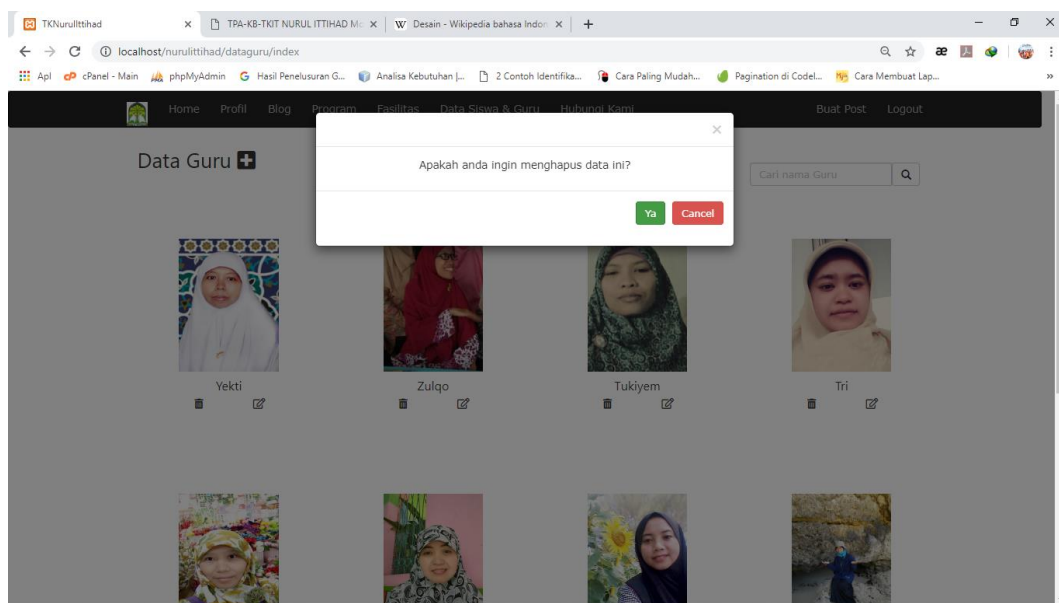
TKNurulIttihad ×
TPA-KB-TKIT NURUL ITTIHAD M ×
W Desain - Wikipedia bahasa Indon ×
+

localhost/nurulittihad/dataguru/index

Apl cPanel - Main phpMyAdmin Hasil Penelusuran G... Analisa Kebutuhan |... 2 Contoh Identifika... Cara Paling Mudah... Pagination di CodeI... Cara Membuat Lap...

Home Profil Blog Program Fasilitas Data Siswa & Guru Hubungi Kami Buat Post Logout

Data Guru

Cari nama Guru

×

Apakah anda ingin menghapus data ini?

Ya Cancel

Yekti

Zulqo

Tukiyem

Tri